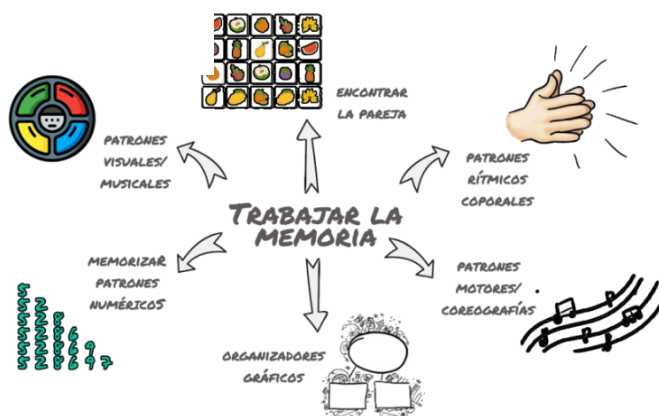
TRABAJAR LA MEMORIA

ENCONTRAR LA PAREJA

PATRONES VISUALES/ MUSICALES

PATRONES RÍTMICOS COPORALES

MEMORIZAR PATRONES NUMÉRICOS

PATRONES MOTORES/ COREOGRAFÍAS

ORGANIZADORES GRÁFICOS

5555555
444444
33333
2222
666
99
7